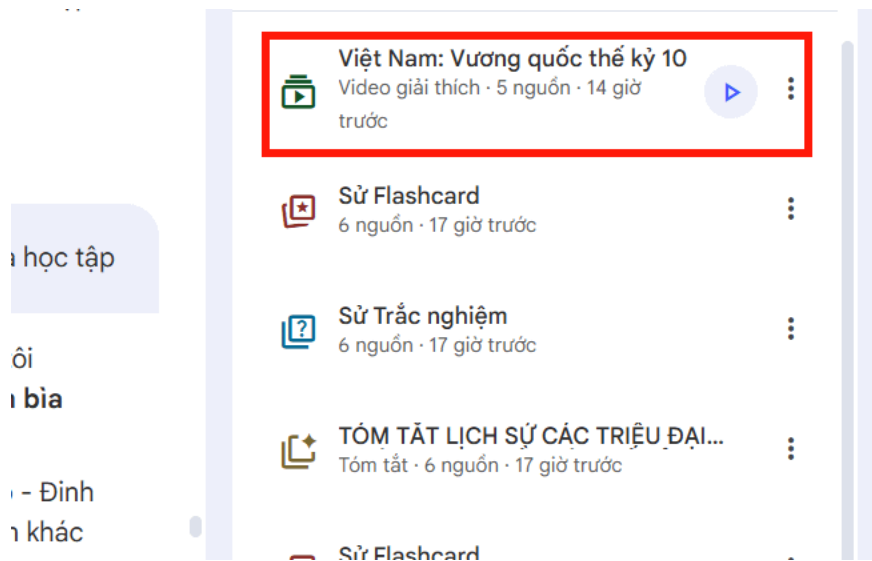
a học tập

ôi
ı bìa

- Đinh
n khác

Việt Nam: Vương quốc thế kỷ 10
Video giải thích · 5 nguồn · 14 giờ trước

Sử Flashcard
6 nguồn · 17 giờ trước

Sử Trắc nghiệm
6 nguồn · 17 giờ trước

TÓM TẮT LỊCH SỬ CÁC TRIỀU ĐẠI...
Tóm tắt · 6 nguồn · 17 giờ trước

Sử Flashcard